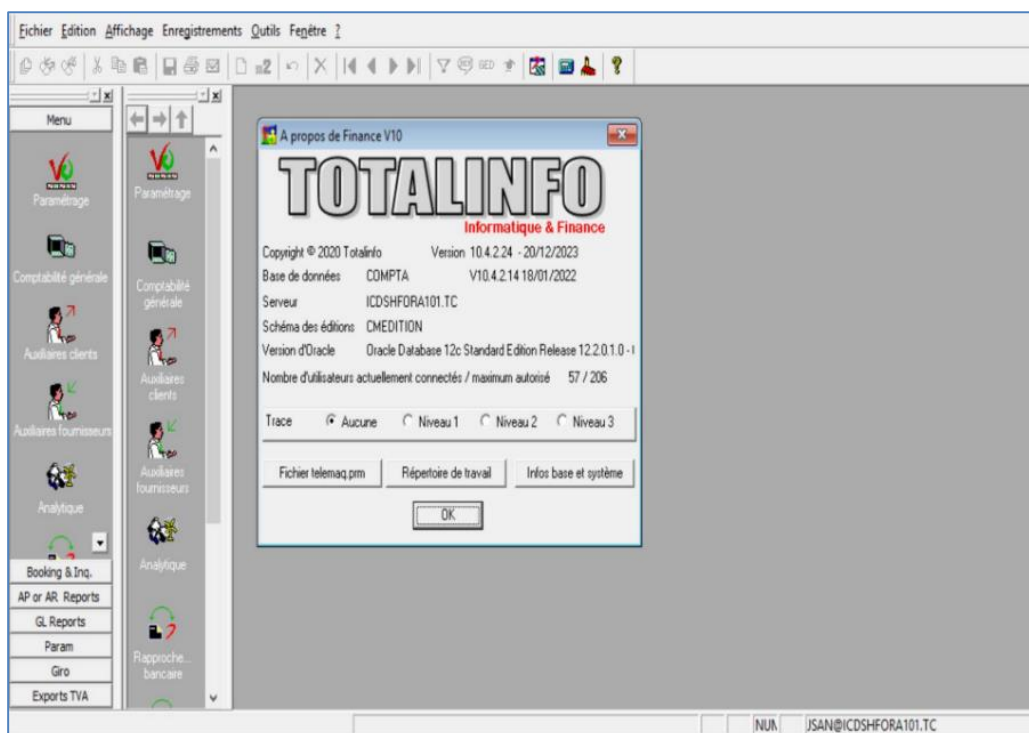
Fichier Edition Affichage Enregistrements Outils Fenêtre ?

Menu

Paramétrage

Comptabilité générale

Auxiliaires clients

Auxiliaires fournisseurs

Analytique

Booking & Inq.

AP or AR Reports

GL Reports

Param

Giro

Exports TVA

Paramétrage

Comptabilité générale

Auxiliaires clients

Auxiliaires fournisseurs

Analytique

Rapproche... bancaire

A propos de Finance V10

TOTALINFO

Informatique & Finance

Copyright © 2020 Totalinfo Version 10.4.2.24 - 20/12/2023

Base de données COMPTA V10.4.2.14 18/01/2022

Serveur ICDSHFORA101.TC

Schéma des éditions CMEDITION

Version d'Oracle Oracle Database 12c Standard Edition Release 12.2.0.1.0 - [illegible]

Nombre d'utilisateurs actuellement connectés / maximum autorisé 57 / 206

Trace Aucune Niveau 1 Niveau 2 Niveau 3

Fichier telemaq.prm Répertoire de travail Infos base et système

OK

NUM JSAN@ICDSHFORA101.TC